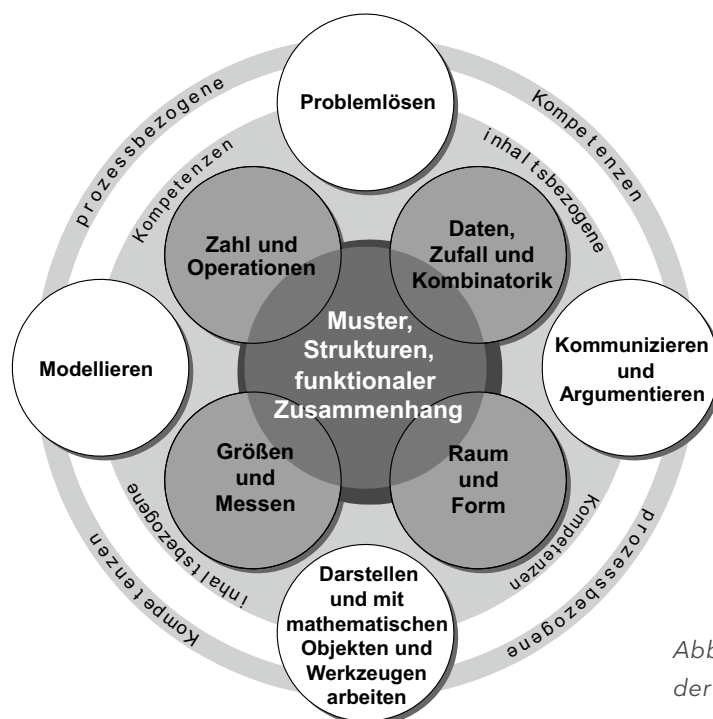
prozessbezogene

Kompetenzen

Problemlösen

inhaltsbezogene

Kompetenzen

Zahl und Operationen

Daten, Zufall und Kombinatorik

Modellieren

Muster, Strukturen, funktionaler Zusammenhang

Kommunizieren und Argumentieren

Größen und Messen

Raum und Form

inhaltsbezogene

Kompetenzen

Kompetenzen

prozessbezogene

Darstellen und mit mathematischen Objekten und Werkzeugen arbeiten

Abb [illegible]
der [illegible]